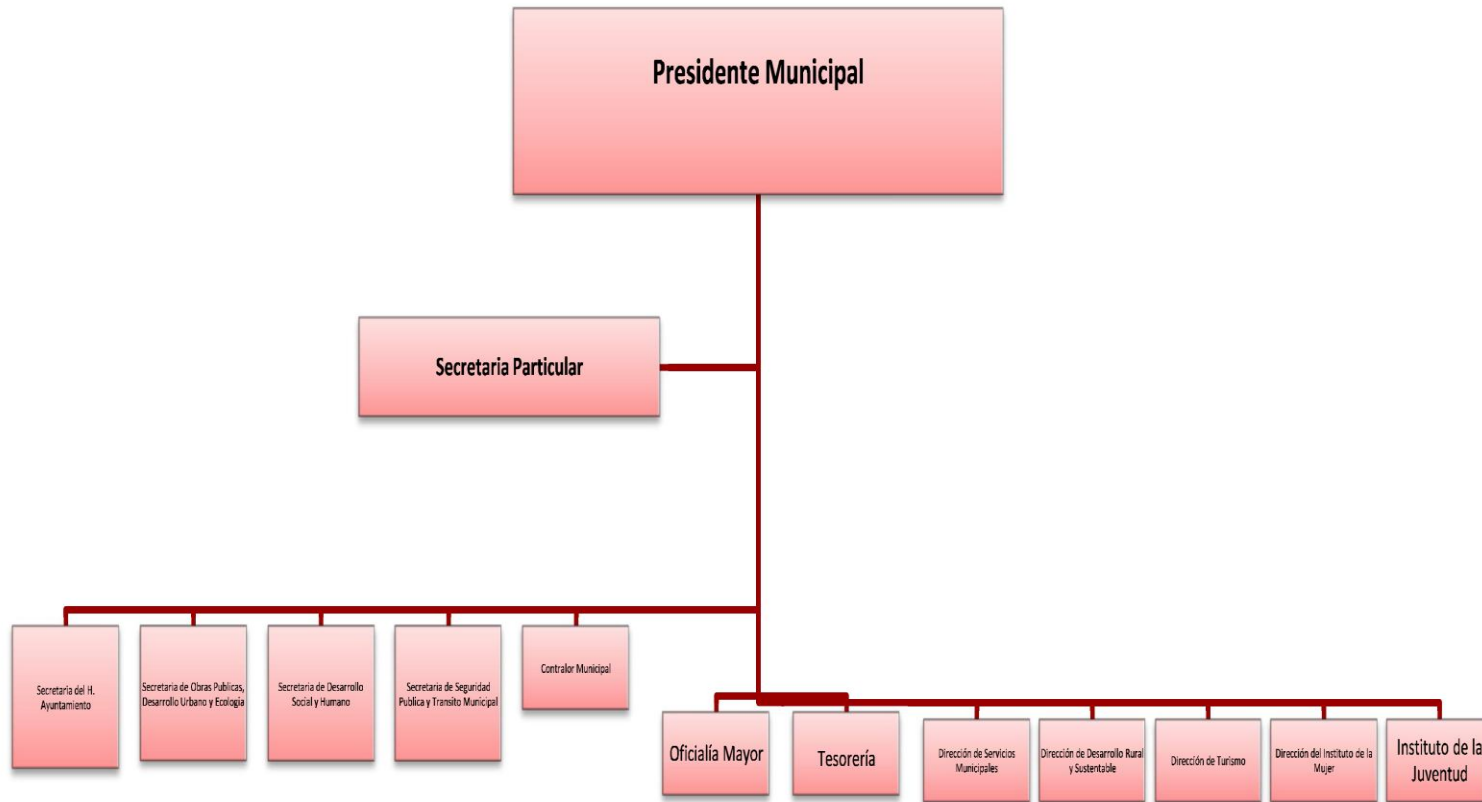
Presidente Municipal

Secretaria Particular

Secretaria del H. Ayuntamiento

Secretaria de Obras Publicas, Desarrollo Urbano y Ecología

Secretaria de Desarrollo Social y Humano

Secretaria de Seguridad Publica y Transito Municipal

Contralor Municipal

Oficialía Mayor

Tesorería

Dirección de Servicios Municipales

Dirección de Desarrollo Rural y Sustentable

Dirección de Turismo

Dirección del Instituto de la Mujer

Instituto de la Juventud